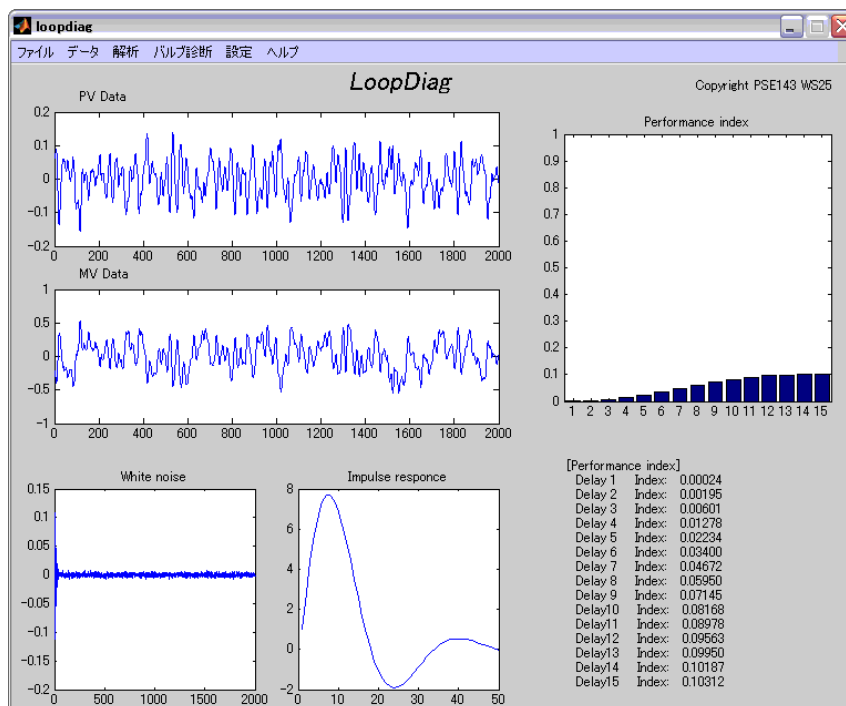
loopdiag

ファイル データ 解析 バルブ診断 設定 ヘルプ

LoopDiag

Copyright PSE143 WS25

PV Data

0.2
0.1
0
-0.1
-0.2
0 200 400 600 800 1000 1200 1400 1600 1800 2000

MV Data

1
0.5
0
-0.5
-1
0 200 400 600 800 1000 1200 1400 1600 1800 2000

Performance index

1
0.9
0.8
0.7
0.6
0.5
0.4
0.3
0.2
0.1
0
1 2 3 4 5 6 7 8 9 10 11 12 13 14 15

White noise

0.15
0.1
0.05
0
-0.05
-0.1
-0.15
-0.2
0 500 1000 1500 2000

Impulse responce

8
6
4
2
0
-2
0 10 20 30 40 50

[Performance index]
Delay 1 Index: 0.00024
Delay 2 Index: 0.00195
Delay 3 Index: 0.00601
Delay 4 Index: 0.01278
Delay 5 Index: 0.02234
Delay 6 Index: 0.03400
Delay 7 Index: 0.04672
Delay 8 Index: 0.05950
Delay 9 Index: 0.07145
Delay10 Index: 0.08168
Delay11 Index: 0.08978
Delay12 Index: 0.09563
Delay13 Index: 0.09950
Delay14 Index: 0.10187
Delay15 Index: 0.10312